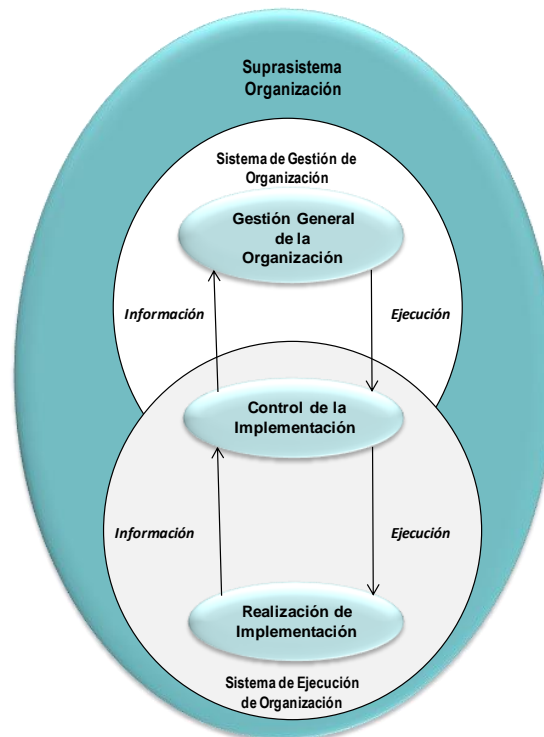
Suprasistema Organización

Sistema de Gestión de Organización

Gestión General de la Organización

Información

Ejecución

Control de la Implementación

Información

Ejecución

Realización de Implementación

Sistema de Ejecución de Organización